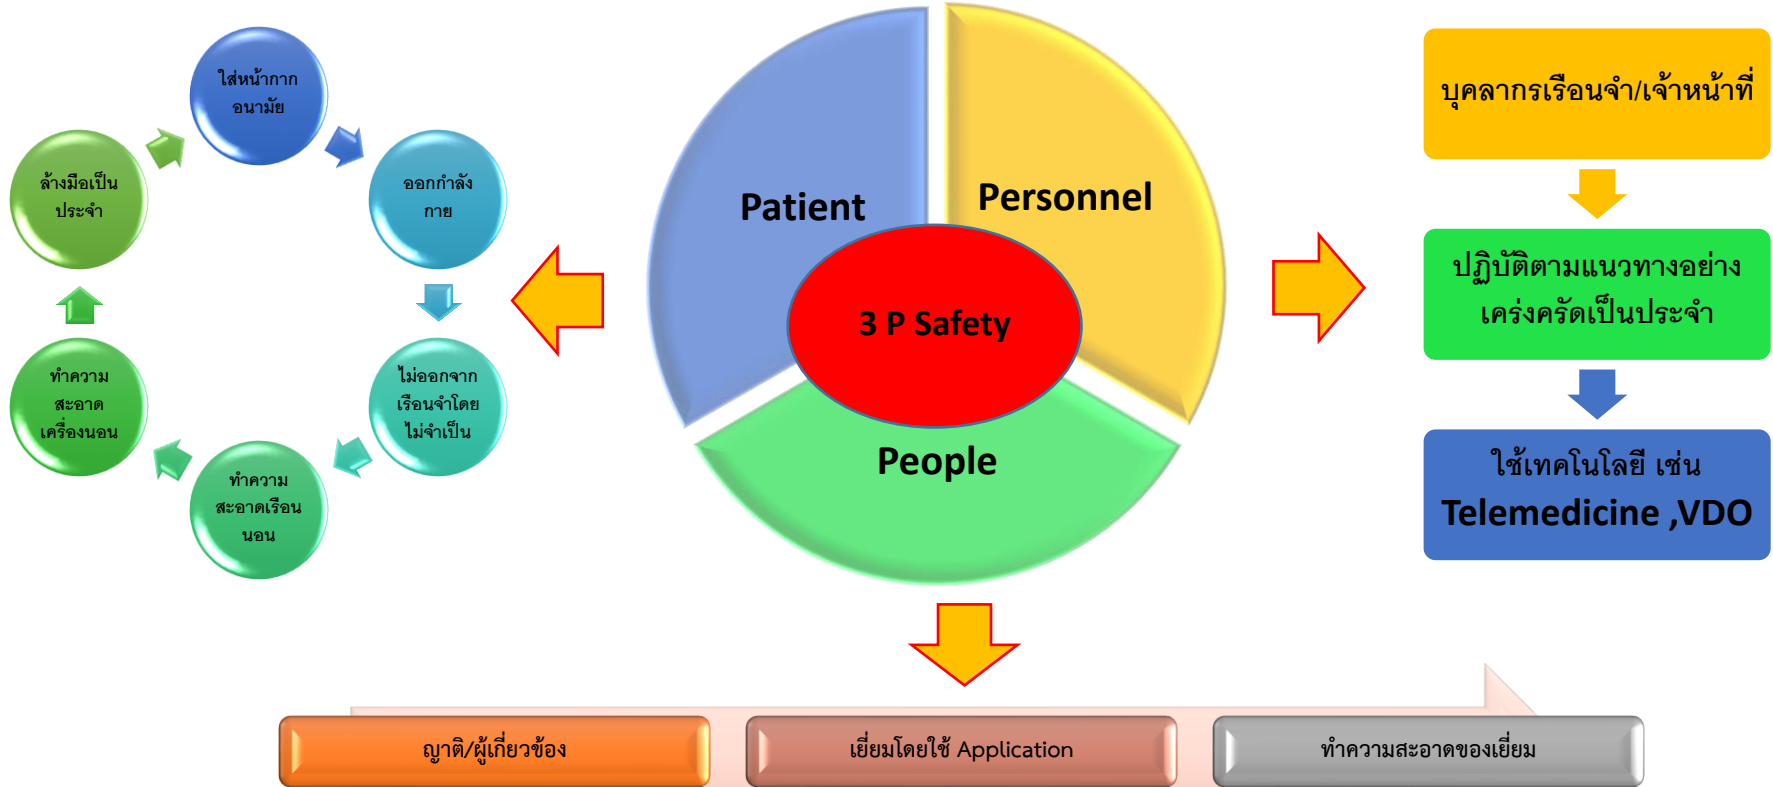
ใส่หน้ากากอนามัย

ออกกำลังกาย

ไม่ออกจากเรือนจำโดยไม่จำเป็น

ทำความสะอาดเรือนนอน

ทำความสะอาดเครื่องนอน

ล้างมือเป็นประจำ

Patient

Personnel

3 P Safety

People

บุคลากรเรือนจำ/เจ้าหน้าที่

ปฏิบัติตามแนวทางอย่างเคร่งครัดเป็นประจำ

ใช้เทคโนโลยี เช่น Telemedicine ,VDO

ญาติ/ผู้เกี่ยวข้อง

เยี่ยมโดยใช้ Application

ทำความสะอาดของเยี่ยม